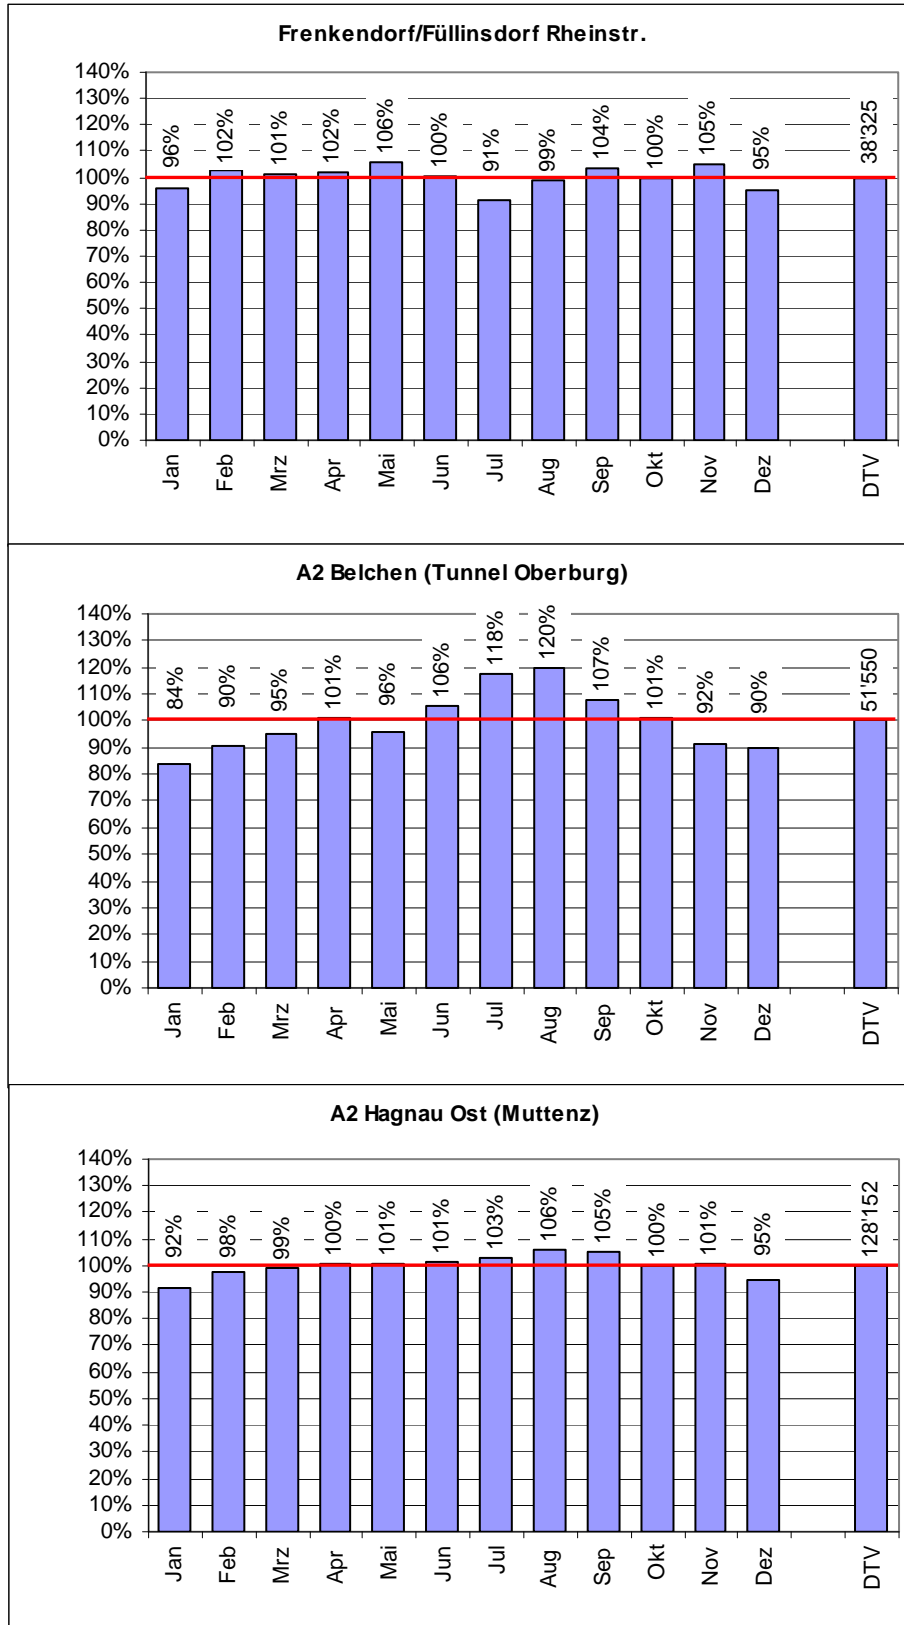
Frenkendorf/Füllinsdorf Rheinstr.

140%
130%
120%
110%
100%
90%
80%
70%
60%
50%
40%
30%
20%
10%
0%

96% 102% 101% 102% 106% 100% 91% 99% 104% 100% 105% 95% 38'325

Jan Feb Mrz Apr Mai Jun Jul Aug Sep Okt Nov Dez DTV

A2 Belchen (Tunnel Oberburg)

140%
130%
120%
110%
100%
90%
80%
70%
60%
50%
40%
30%
20%
10%
0%

84% 90% 95% 101% 96% 106% 118% 120% 107% 101% 92% 90% 51'550

Jan Feb Mrz Apr Mai Jun Jul Aug Sep Okt Nov Dez DTV

A2 Hagnau Ost (Muttenz)

140%
130%
120%
110%
100%
90%
80%
70%
60%
50%
40%
30%
20%
10%
0%

92% 98% 99% 100% 101% 101% 103% 106% 105% 100% 101% 95% 128'152

Jan Feb Mrz Apr Mai Jun Jul Aug Sep Okt Nov Dez DTV